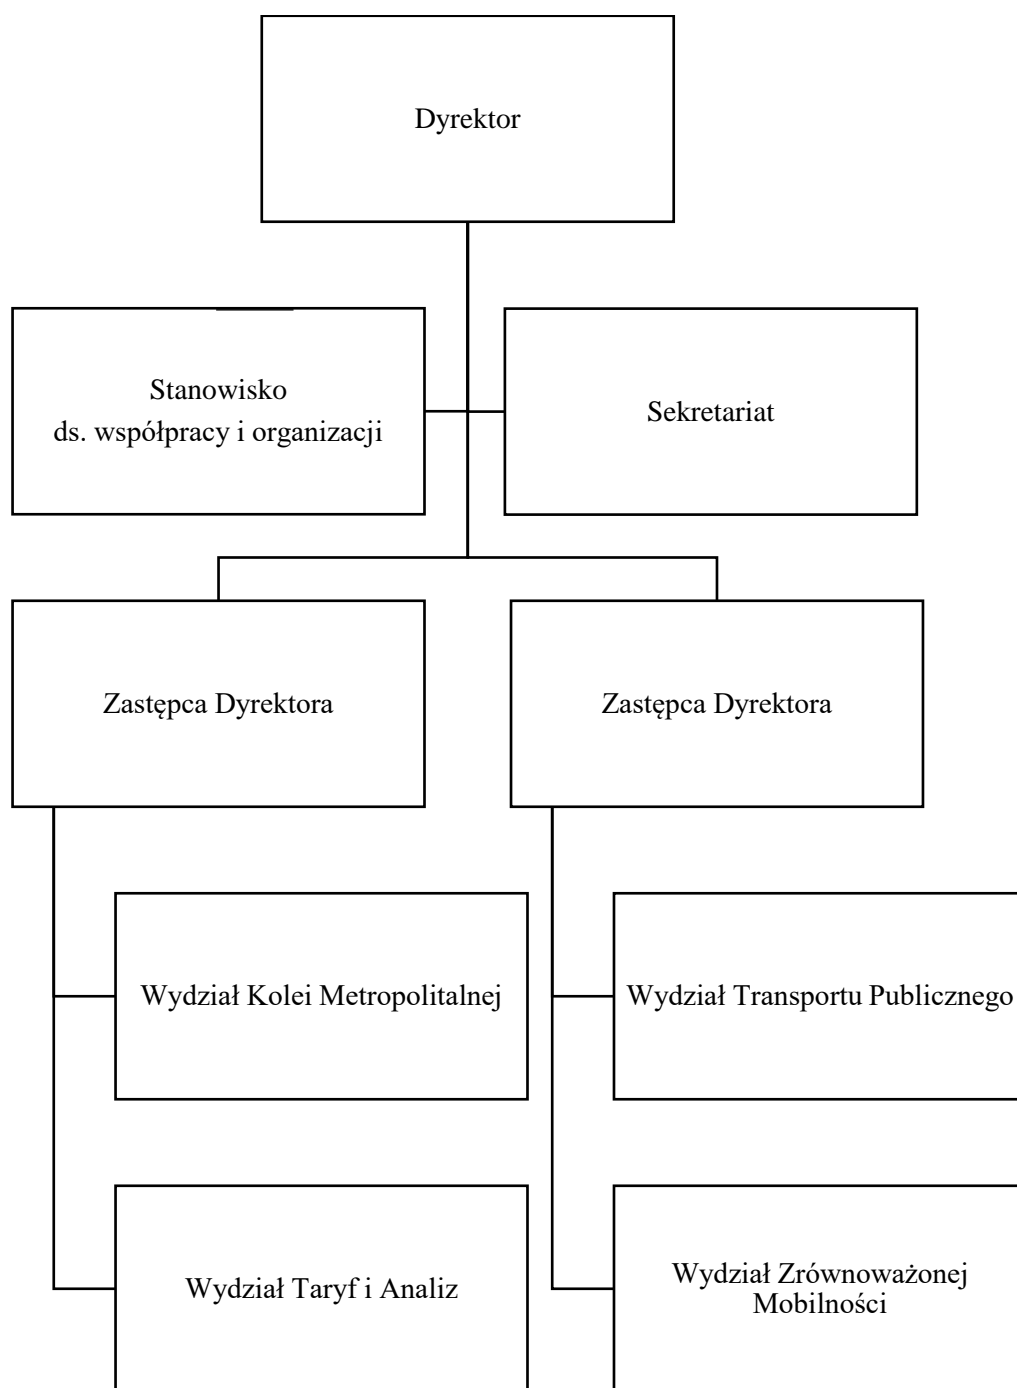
Dyrektor

Stanowisko
ds. współpracy i organizacji

Sekretariat

Zastępca Dyrektora

Zastępca Dyrektora

Wydział Kolei Metropolitalnej

Wydział Transportu Publicznego

Wydział Taryf i Analiz

Wydział Zrównoważonej Mobilności